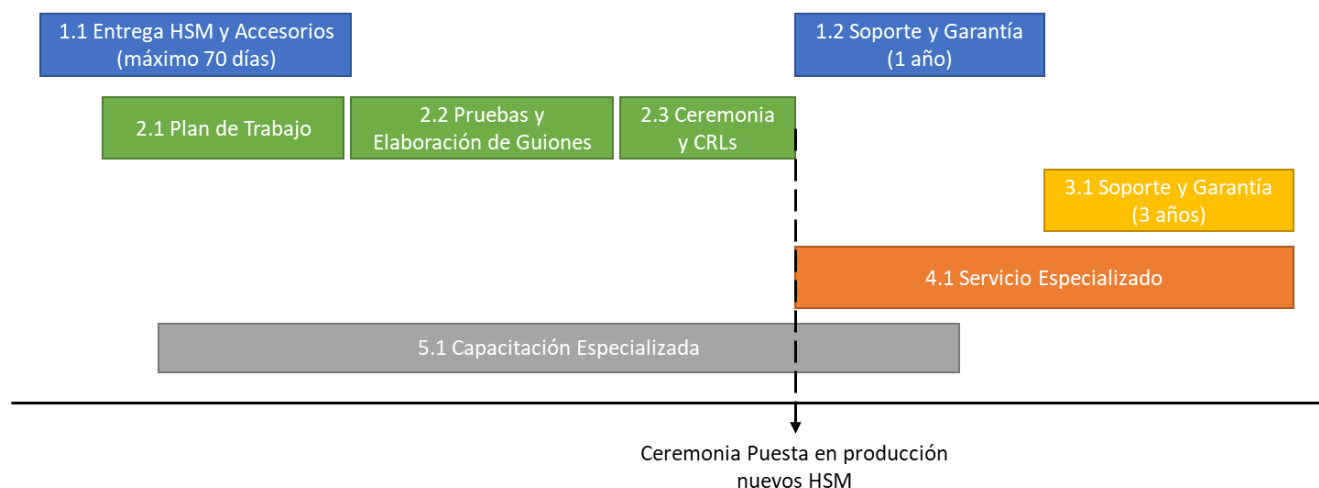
1.1 Entrega HSM y Accesorios (máximo 70 días)

1.2 Soporte y Garantía (1 año)

2.1 Plan de Trabajo

2.2 Pruebas y Elaboración de Guiones

2.3 Ceremonia y CRLs

3.1 Soporte y Garantía (3 años)

4.1 Servicio Especializado

5.1 Capacitación Especializada

Ceremonia Puesta en producción nuevos HSM